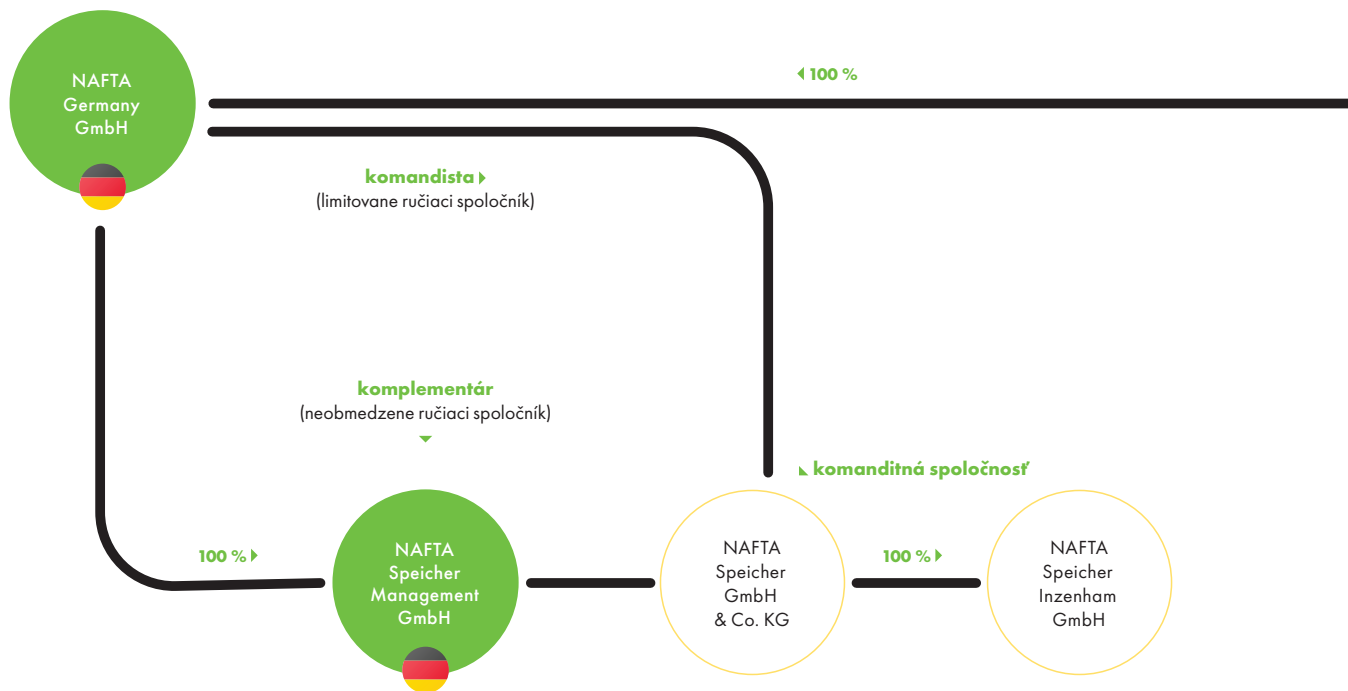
NAFTA Germany GmbH

100 %

komandista
(limitovane ručiaci spoločník)

komplementár
(neobmedzene ručiaci spoločník)

komanditná spoločnosť

100 %

NAFTA Speicher Management GmbH

NAFTA Speicher GmbH & Co. KG

100 %

NAFTA Speicher Inzenham GmbH